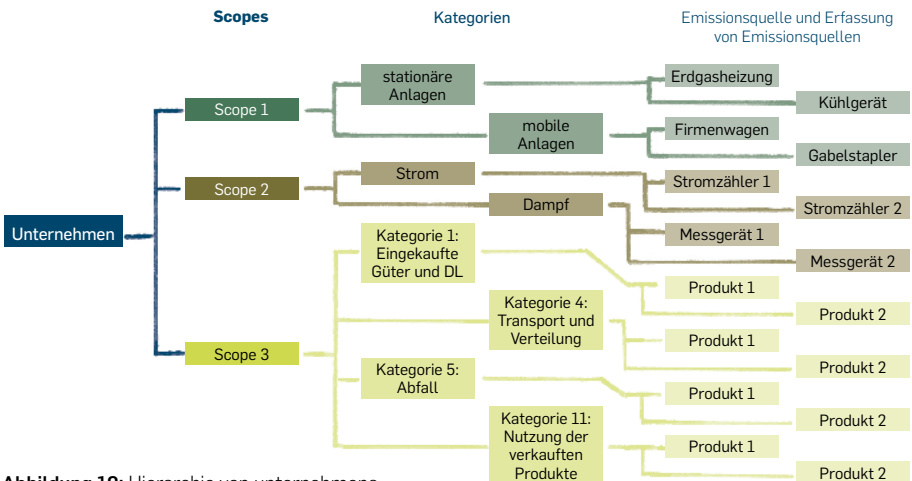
Scopes

Kategorien

Emissionsquelle und Erfassung von Emissionsquellen

Unternehmen

Scope 1

Scope 2

Scope 3

stationäre Anlagen

mobile Anlagen

Strom

Dampf

Kategorie 1: Eingekaufte Güter und DL

Kategorie 4: Transport und Verteilung

Kategorie 5: Abfall

Kategorie 11: Nutzung der verkauften Produkte

Erdgasheizung

Kühlgerät

Firmenwagen

Gabelstapler

Stromzähler 1

Stromzähler 2

Messgerät 1

Messgerät 2

Produkt 1

Produkt 2

Produkt 1

Produkt 2

Produkt 1

Produkt 2

Produkt 1

Produkt 2

Abbildung 10: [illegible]